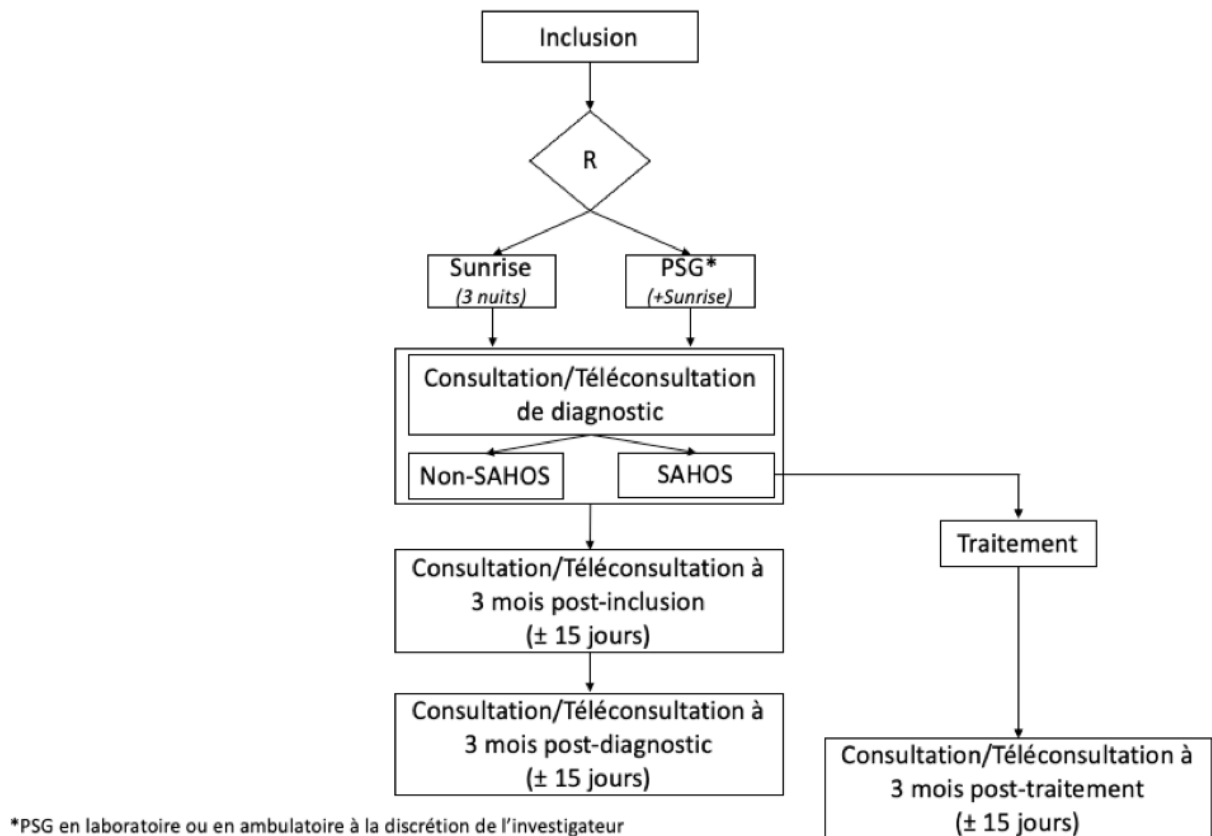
Inclusion

R

Sunrise
(3 nuits)

PSG*
(+Sunrise)

Consultation/Téléconsultation de diagnostic

Non-SAHOS

SAHOS

Traitement

Consultation/Téléconsultation à 3 mois post-inclusion (± 15 jours)

Consultation/Téléconsultation à 3 mois post-diagnostic (± 15 jours)

Consultation/Téléconsultation à 3 mois post-traitement (± 15 jours)

*PSG en laboratoire ou en ambulatoire à la discrétion de l'investigateur